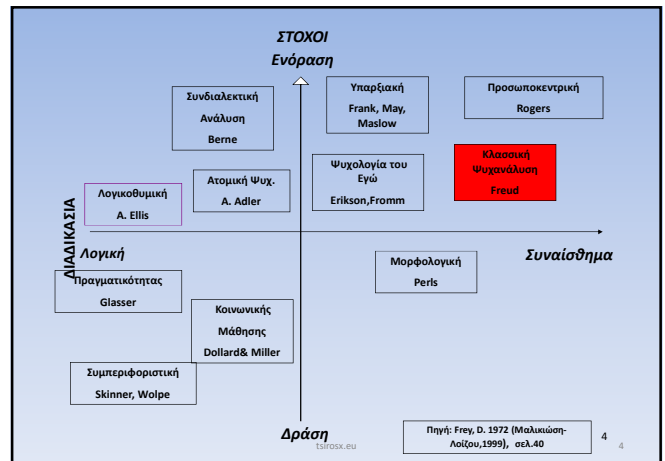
ΣΤΟΧΟΙ
Ενόραση

Συνδιαλεκτική Ανάλυση Berne

Υπαρξιακή Frank, May, Maslow

Προσωποκεντρική Rogers

Λογικοθυμική A. Ellis

Ατομική Ψυχ. A. Adler

Ψυχολογία του Εγώ Erikson,Fromm

Κλασσική Ψυχανάλυση Freud

ΔΙΑΔΙΚΑΣΙΑ

Λογική

Συναίσθημα

Πραγματικότητας Glasser

Μορφολογική Perls

Κοινωνικής Μάθησης Dollard& Miller

Συμπεριφοριστική Skinner, Wolpe

Δράση

tsirosx.eu

Πηγή: Frey, D. 1972 (Μαλικιώση-Λοΐζου,1999), σελ.40

4

4